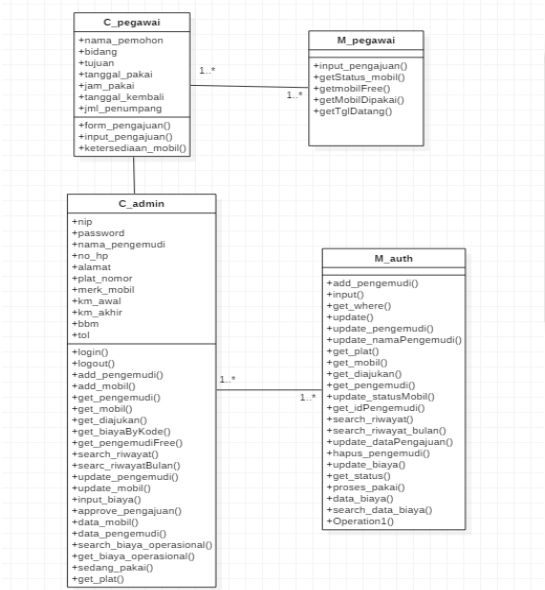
C_pegawai

+nama_pemohon
+bidang
+tujuan
+tanggal_pakai
+jam_pakai
+tanggal_kembali
+jml_penumpang

+form_pengajuan()
+input_pengajuan()
+ketersediaan_mobil()

1..*

1..*

M_pegawai

+input_pengajuan()
+getStatus_mobil()
+getmobilFree()
+getMobilDipakai()
+getTglDatang()

C_admin

+nip
+password
+nama_pengemudi
+no_hp
+alamat
+plat_nomor
+merk_mobil
+km_awal
+km_akhir
+bbm
+tol

+login()
+logout()
+add_pengemudi()
+add_mobil()
+get_pengemudi()
+get_mobil()
+get_diajukan()
+get_biayaByKode()
+get_pengemudiFree()
+search_riwayat()
+searc_riwayatBulan()
+update_pengemudi()
+update_mobil()
+input_biaya()
+approve_pengajuan()
+data_mobil()
+data_pengemudi()
+search_biaya_operasional()
+get_biaya_operasional()
+sedang_pakai()
+get_plat()

1..*

1..*

M_auth

+add_pengemudi()
+input()
+get_where()
+update()
+update_pengemudi()
+update_namaPengemudi()
+get_plat()
+get_mobil()
+get_diajukan()
+get_pengemudi()
+update_statusMobil()
+get_idPengemudi()
+search_riwayat()
+search_riwayat_bulan()
+update_dataPengajuan()
+hapus_pengemudi()
+update_biaya()
+get_status()
+proses_pakai()
+data_biaya()
+search_data_biaya()
+Operation1()